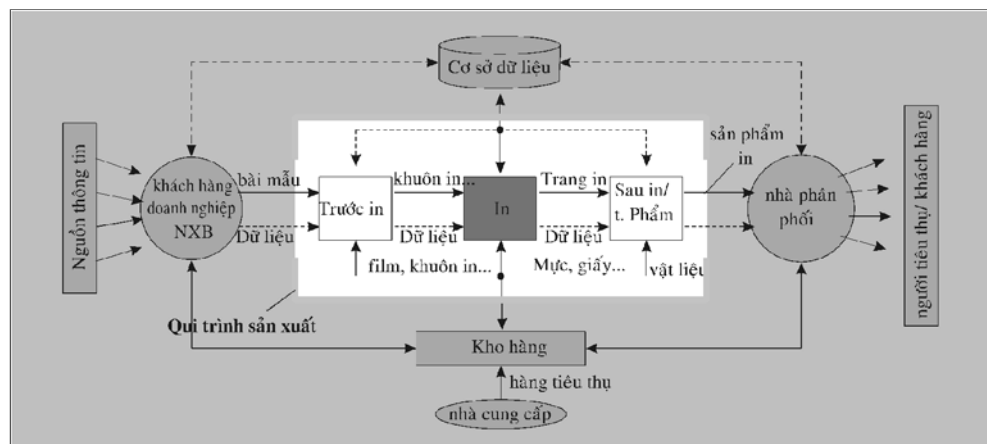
Cơ sở dữ liệu

Nguồn thông tin

khách hàng doanh nghiệp NXB

bài mẫu

Dữ liệu

Trước in

khuôn in...

Dữ liệu

film, khuôn in...

In

Trang in

Dữ liệu

Mực, giấy...

Sau in/ t. Phẩm

vật liệu

sản phẩm in

nhà phân phối

người tiêu thụ/ khách hàng

Qui trình sản xuất

Kho hàng

hàng tiêu thụ

nhà cung cấp